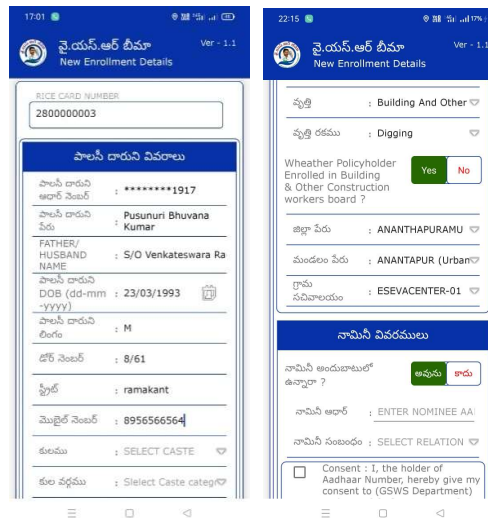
17:01

వై.యస్.ఆర్ బీమా
New Enrollment Details
Ver - 1.1

RICE CARD NUMBER
2800000003

పాలసీ దారుని వివరాలు

పాలసీ దారుని ఆధార్ నెంబర్ : ********1917

పాలసీ దారుని పేరు : Pusunuri Bhuvana Kumar

FATHER/ HUSBAND NAME : S/O Venkateswara Ra

పాలసీ దారుని DOB (dd-mm -yyyy) : 23/03/1993

పాలసీ దారుని లింగం : M

డోర్ నెంబర్ : 8/61

స్ట్రీట్ : ramakant

మొబైల్ నెంబర్ : 8956566564

కులము : SELECT CASTE

కుల వర్గము : Slelect Caste categ

22:15

వై.యస్.ఆర్ బీమా
New Enrollment Details
Ver - 1.1

వృత్తి : Building And Other

వృత్తి రకము : Digging

Wheather Policyholder Enrolled in Building & Other Construction workers board ?
Yes
No

జిల్లా పేరు : ANANTHAPURAMU

మండలం పేరు : ANANTAPUR (Urban

గ్రామ సచివాలయం : ESEVACENTER-01

నామినీ వివరములు

నామినీ అందుబాటులో ఉన్నారా ?
అవును
కాదు

నామినీ ఆధార్ : ENTER NOMINEE AA

నామినీ సంబంధం : SELECT RELATION

Consent : I, the holder of Aadhaar Number, hereby give my consent to (GSWS Department)